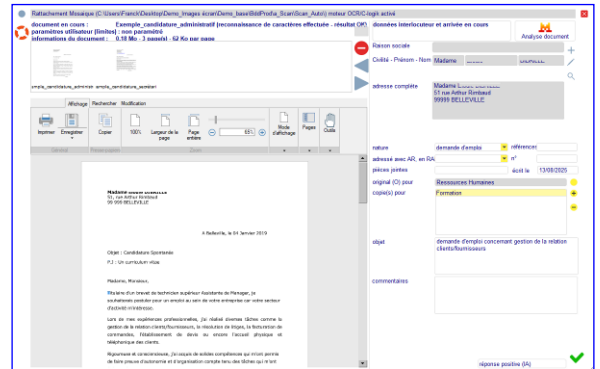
Rattachement Mosaïque (C:\Users\Franck\Desktop\Demo_Images scan\Demo_base\BddProfia_Scan\Scan_Auto\) moteur OCR/C-login activé

document en cours : Exemple_candidature_administratif (reconnaissance de caractères effectuée - résultat OK)
paramètres utilisateur (limites) : non paramétré
informations du document : 0,18 Mo - 3 page(s) - 62 Ko par page

données interlocuteur et arrivée en cours

Analyse document

xemple_candidature_administr exemple_candidature_assistant

Affichage Rechercher Modification

Imprimer Enregistrer Copier 100% Largeur de la page Page entière 65% Mode d'affichage Pages Outils

Général Presse-papiers Zoom

Madame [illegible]
51, rue Arthur Rimbaud
99 999 BELLEVILLE

A Belleville, le 04 Janvier 2019

Objet : Candidature Spontanée
PJ : Un curriculum vitæ

Madame, Monsieur,

Titulaire d'un brevet de technicien supérieur Assistante de Manager, je souhaiterais postuler pour un emploi au sein de votre entreprise car votre secteur d'activité m'intéresse.

Lors de mes expériences professionnelles, j'ai réalisé diverses tâches comme la gestion de la relation clients/fournisseurs, la résolution de litiges, la facturation de commandes, l'établissement de devis ou encore l'accueil physique et téléphonique des clients.

Rigoureuse et consciencieuse, j'ai acquis de solides compétences qui m'ont permis de faire preuve d'autonomie et d'organisation compte tenu des tâches qui m'ont

Raison sociale

Civilité - Prénom - Nom Madame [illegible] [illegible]

adresse complète Madame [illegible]
51 rue Arthur Rimbaud
99999 BELLEVILLE

nature demande d'emploi références
adressé avec AR. en RA n°
pièces jointes écrit le 13/08/2020
original (O) pour Ressources Humaines
copie(s) pour Formation

objet demande d'emploi concernant gestion de la relation clients/fournisseurs

commentaires

réponse positive (IA)